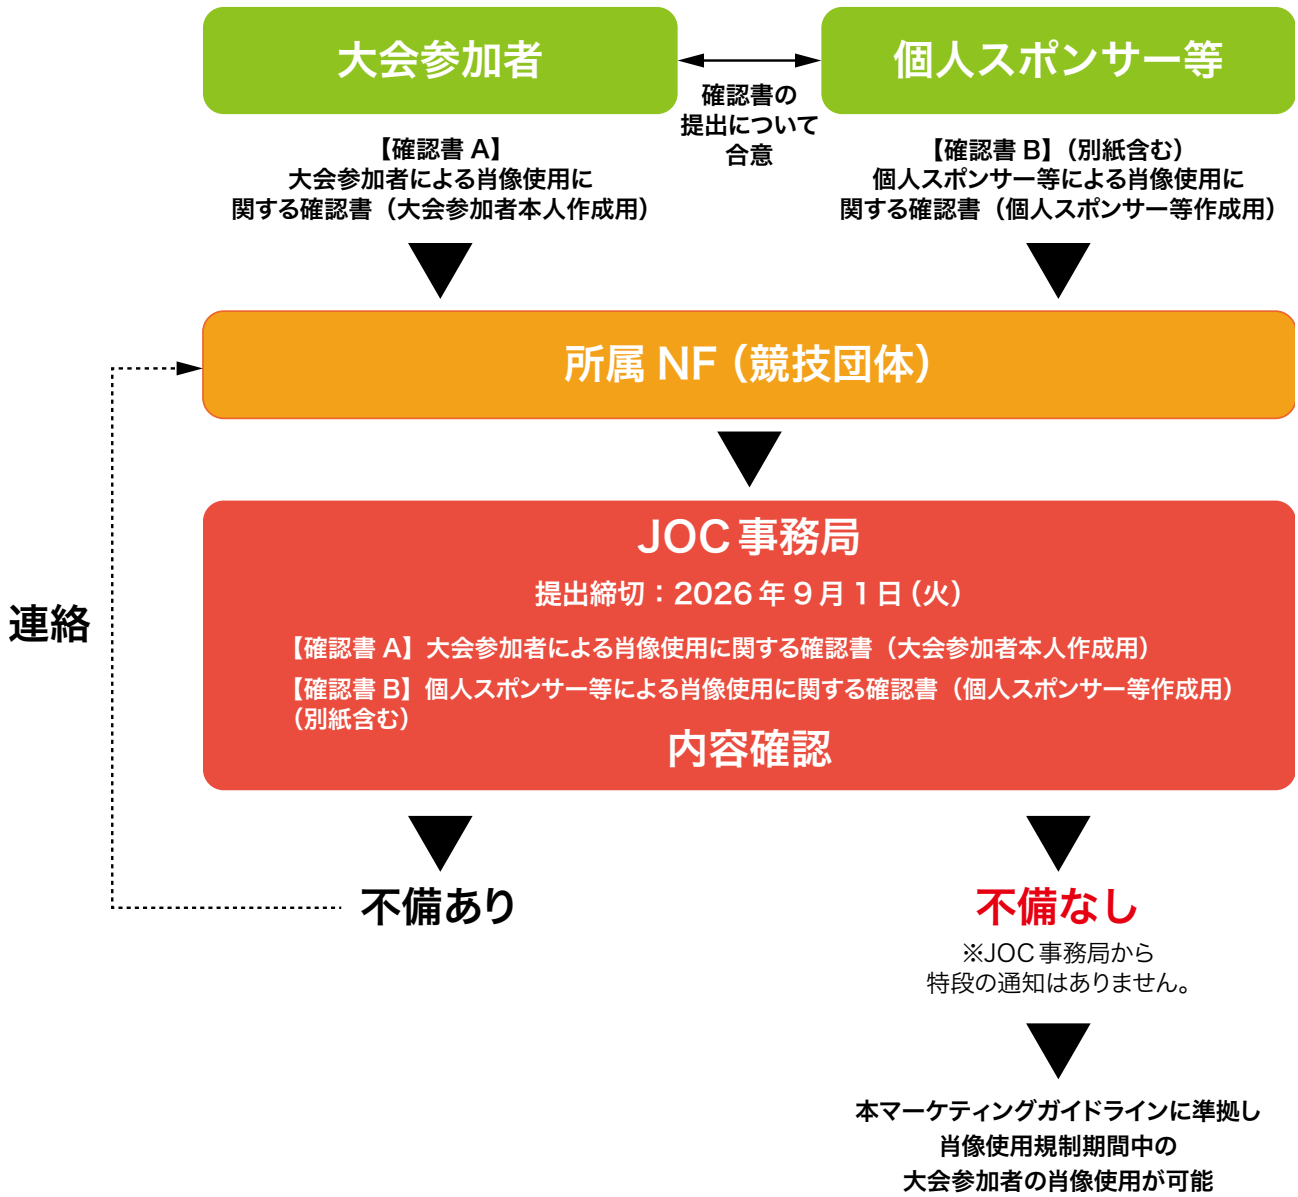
大会参加者

個人スポンサー等

確認書の提出について合意

【確認書 A】
大会参加者による肖像使用に関する確認書（大会参加者本人作成用）

【確認書 B】（別紙含む）
個人スポンサー等による肖像使用に関する確認書（個人スポンサー等作成用）

所属 NF（競技団体）

連絡

JOC 事務局

提出締切：2026 年 9 月 1 日（火）

【確認書 A】大会参加者による肖像使用に関する確認書（大会参加者本人作成用）

【確認書 B】個人スポンサー等による肖像使用に関する確認書（個人スポンサー等作成用）（別紙含む）

内容確認

不備あり

不備なし

※JOC 事務局から特段の通知はありません。

本マーケティングガイドラインに準拠し
肖像使用規制期間中の
大会参加者の肖像使用が可能